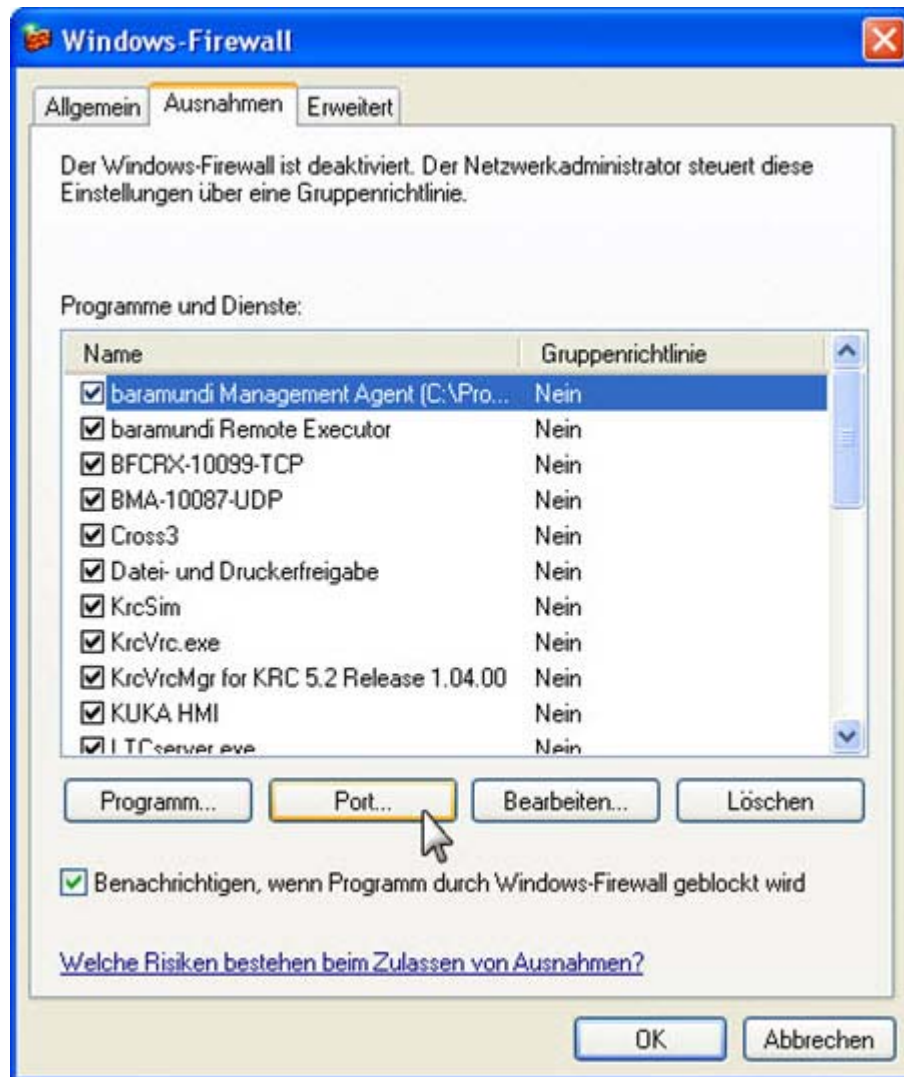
Windows-Firewall

Allgemein | Ausnahmen | Erweitert

Der Windows-Firewall ist deaktiviert. Der Netzwerkadministrator steuert diese Einstellungen über eine Gruppenrichtlinie.

Programme und Dienste:

| Name | Gruppenrichtlinie |
|---|---|
| ☑ baramundi Management Agent (C:\Pro... | Nein |
| ☑ baramundi Remote Executor | Nein |
| ☑ BFCRX-10099-TCP | Nein |
| ☑ BMA-10087-UDP | Nein |
| ☑ Cross3 | Nein |
| ☑ Datei- und Druckerfreigabe | Nein |
| ☑ KrcSim | Nein |
| ☑ KrcVrc.exe | Nein |
| ☑ KrcVrcMgr for KRC 5.2 Release 1.04.00 | Nein |
| ☑ KUKA HMI | Nein |
| ☑ LTCserver.exe | Nein |

Programm... | Port... | Bearbeiten... | Löschen

☑ Benachrichtigen, wenn Programm durch Windows-Firewall geblockt wird

Welche Risiken bestehen beim Zulassen von Ausnahmen?

OK | Abbrechen